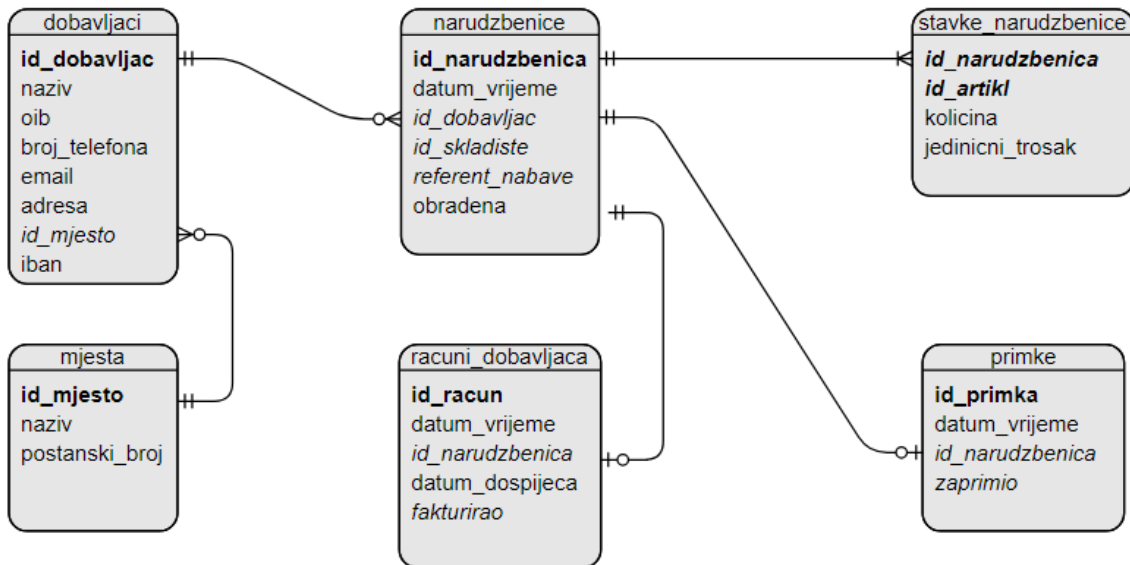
dobavljaci
id_dobavljac
naziv
oib
broj_telefona
email
adresa
id_mjesto
iban

narudzbenice
id_narudzbenica
datum_vrijeme
id_dobavljac
id_skladiste
referent_nabave
obradena

stavke_narudzbenice
id_narudzbenica
id_artikl
kolicina
jedinicni_trosak

mjesta
id_mjesto
naziv
postanski_broj

racuni_dobavljaca
id_racun
datum_vrijeme
id_narudzbenica
datum_dospijeca
fakturirao

primke
id_primka
datum_vrijeme
id_narudzbenica
zaprimio